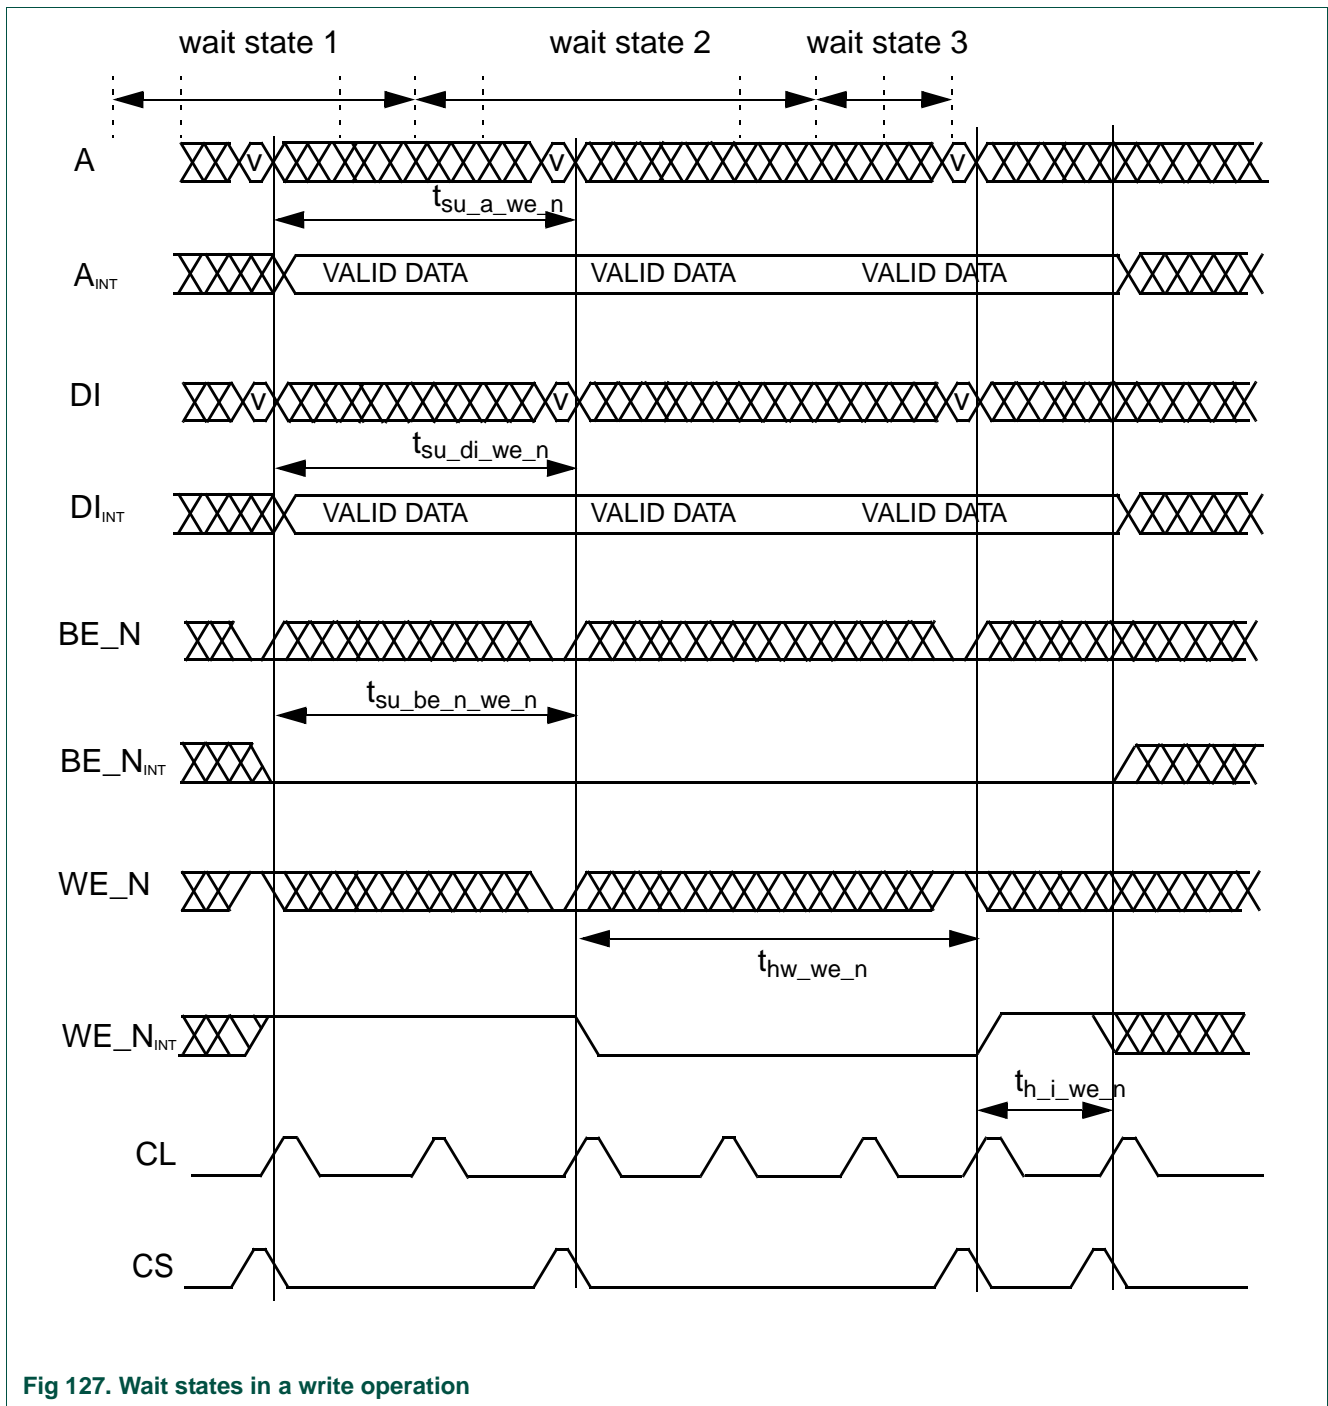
wait state 1

wait state 2

wait state 3

A

V

V

V

$t_{su\_a\_we\_n}$

$A_{INT}$

VALID DATA

VALID DATA

VALID DATA

DI

V

V

V

$t_{su\_di\_we\_n}$

$DI_{INT}$

VALID DATA

VALID DATA

VALID DATA

BE_N

$t_{su\_be\_n\_we\_n}$

$BE\_N_{INT}$

WE_N

$t_{hw\_we\_n}$

$WE\_N_{INT}$

$t_{h\_i\_we\_n}$

CL

CS

Fig 127. Wait states in a write operation